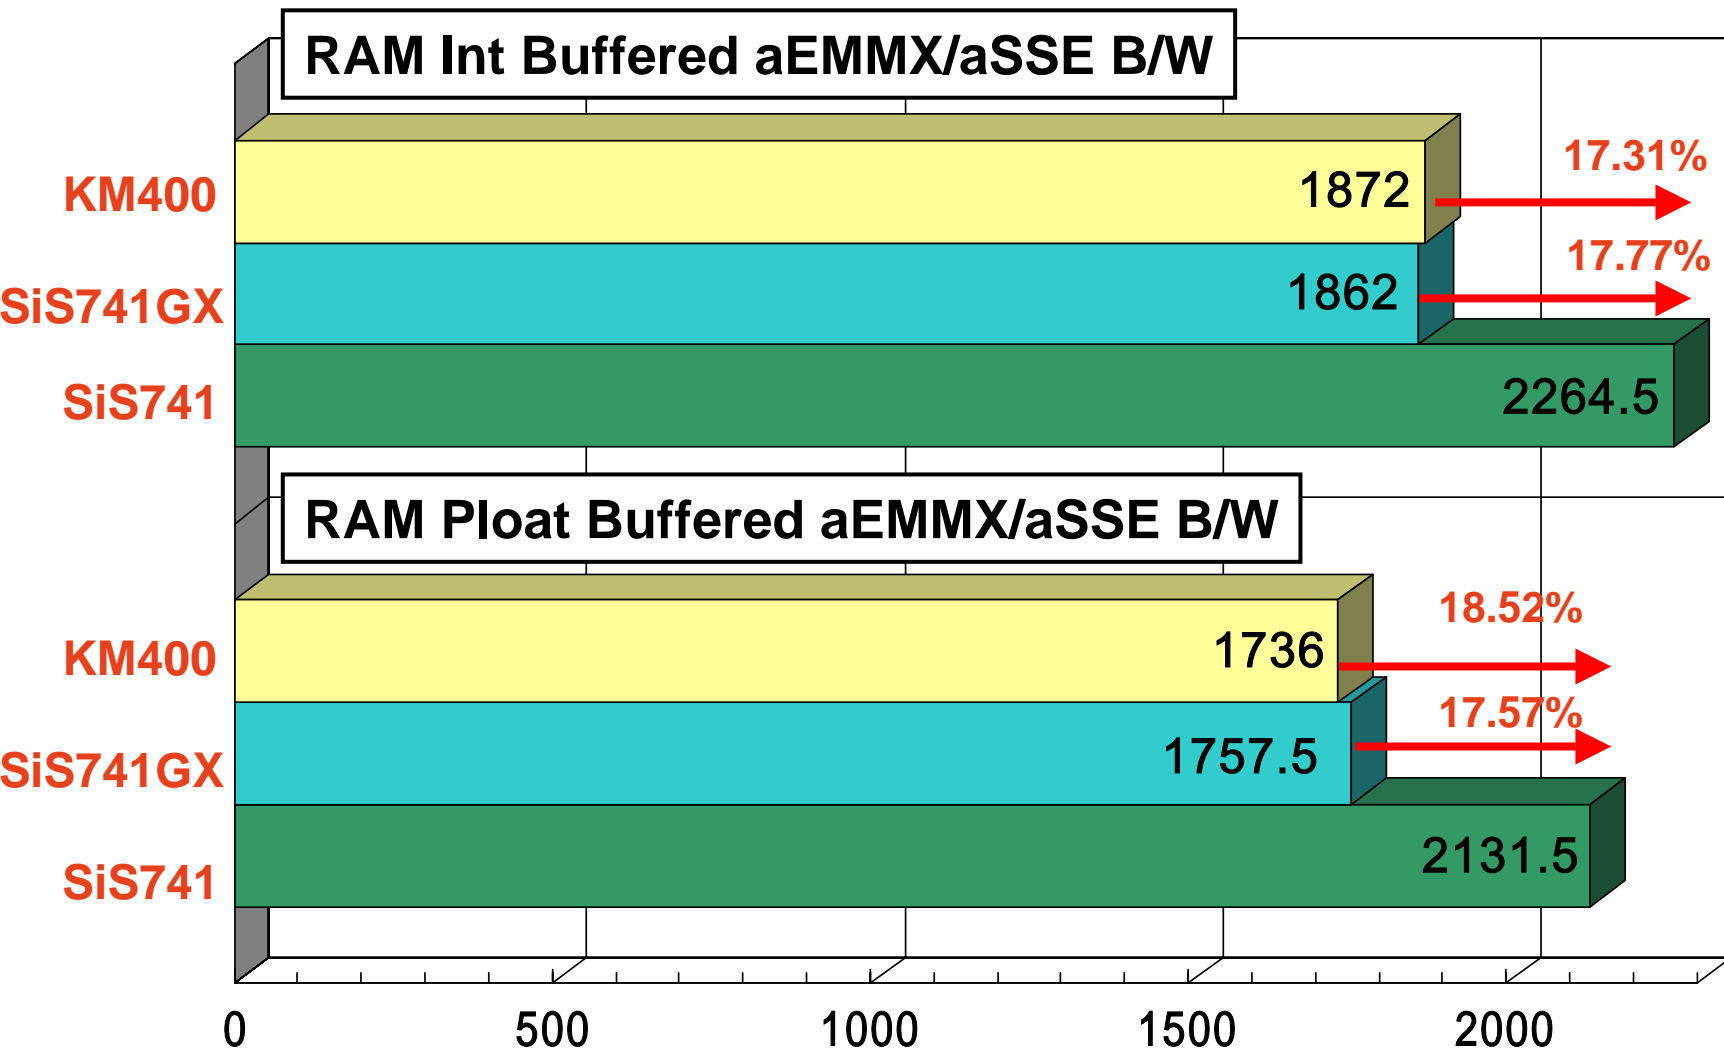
RAM Int Buffered aEMMX/aSSE B/W

KM400
SiS741GX
SiS741

1872
1862
2264.5

17.31%
17.77%

RAM Ploat Buffered aEMMX/aSSE B/W

KM400
SiS741GX
SiS741

1736
1757.5
2131.5

18.52%
17.57%

0
500
1000
1500
2000